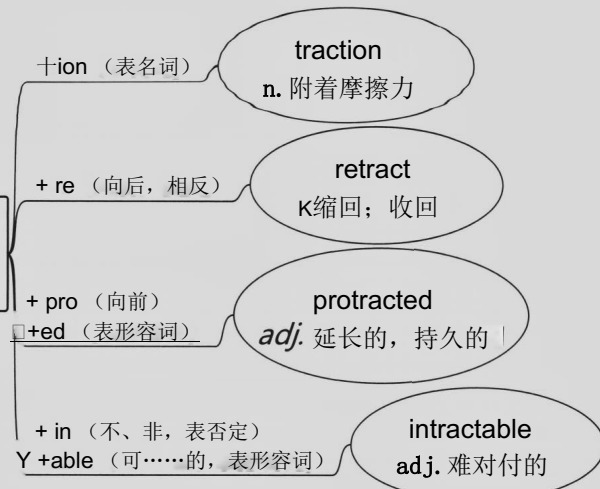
十ion （表名词）

traction
n. 附着摩擦力

+ re （向后，相反）

retract
K缩回；收回

+ pro （向前）
□+ed （表形容词）

protracted
adj. 延长的，持久的

+ in （不、非，表否定）
Y +able （可……的，表形容词）

intractable
adj. 难对付的